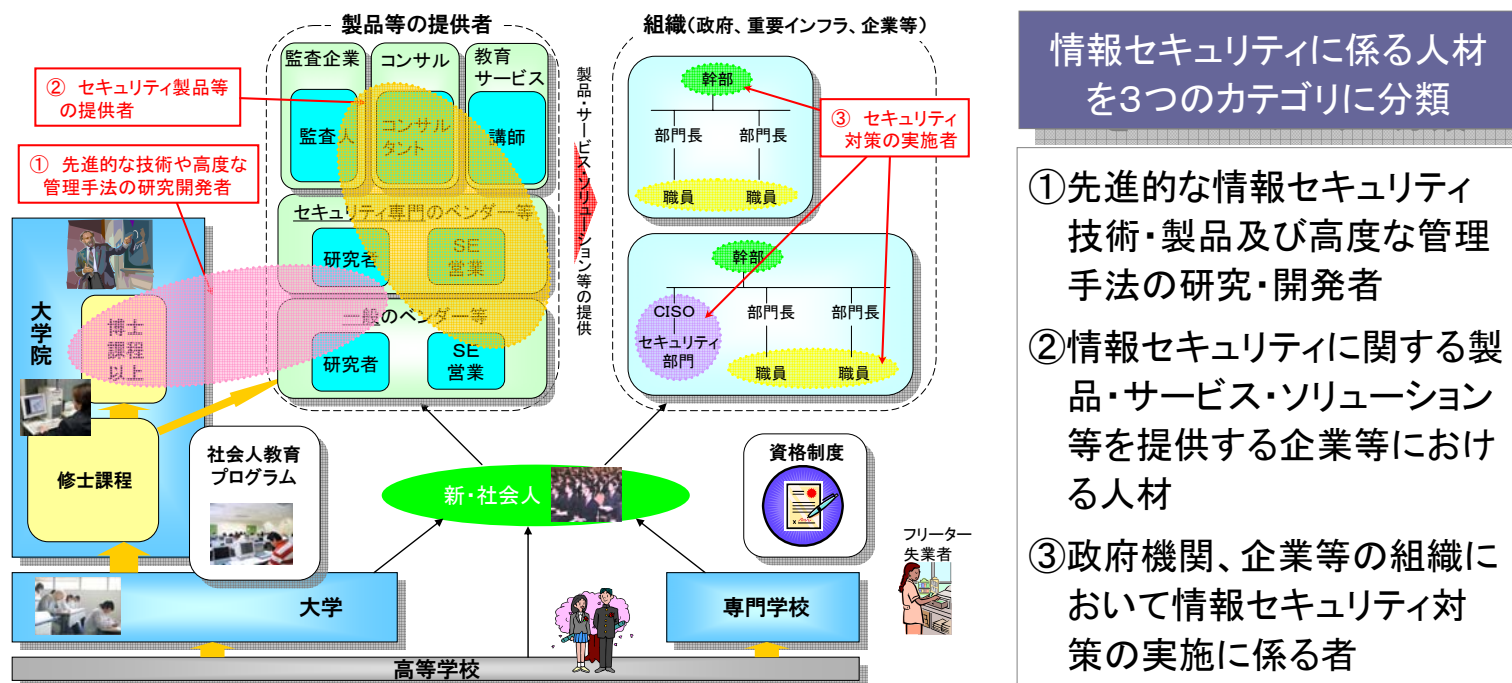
製品等の提供者

組織(政府、重要インフラ、企業等)

情報セキュリティに係る人材を3つのカテゴリに分類

② セキュリティ製品等の提供者

① 先進的な技術や高度な管理手法の研究開発者

監査企業

コンサル

教育サービス

監査人

コンサルタント

講師

セキュリティ専門のベンダー等

研究者

SE 営業

一般のベンダー等

研究者

SE 営業

製品・サービス・ソリューション等の提供

幹部

部門長

部門長

職員

職員

③ セキュリティ対策の実施者

幹部

CISO

セキュリティ部門

部門長

部門長

職員

職員

大学院

博士課程以上

修士課程

社会人教育プログラム

新・社会人

資格制度

フリーター 失業者

大学

専門学校

高等学校

①先進的な情報セキュリティ技術・製品及び高度な管理手法の研究・開発者

②情報セキュリティに関する製品・サービス・ソリューション等を提供する企業等における人材

③政府機関、企業等の組織において情報セキュリティ対策の実施に係る者